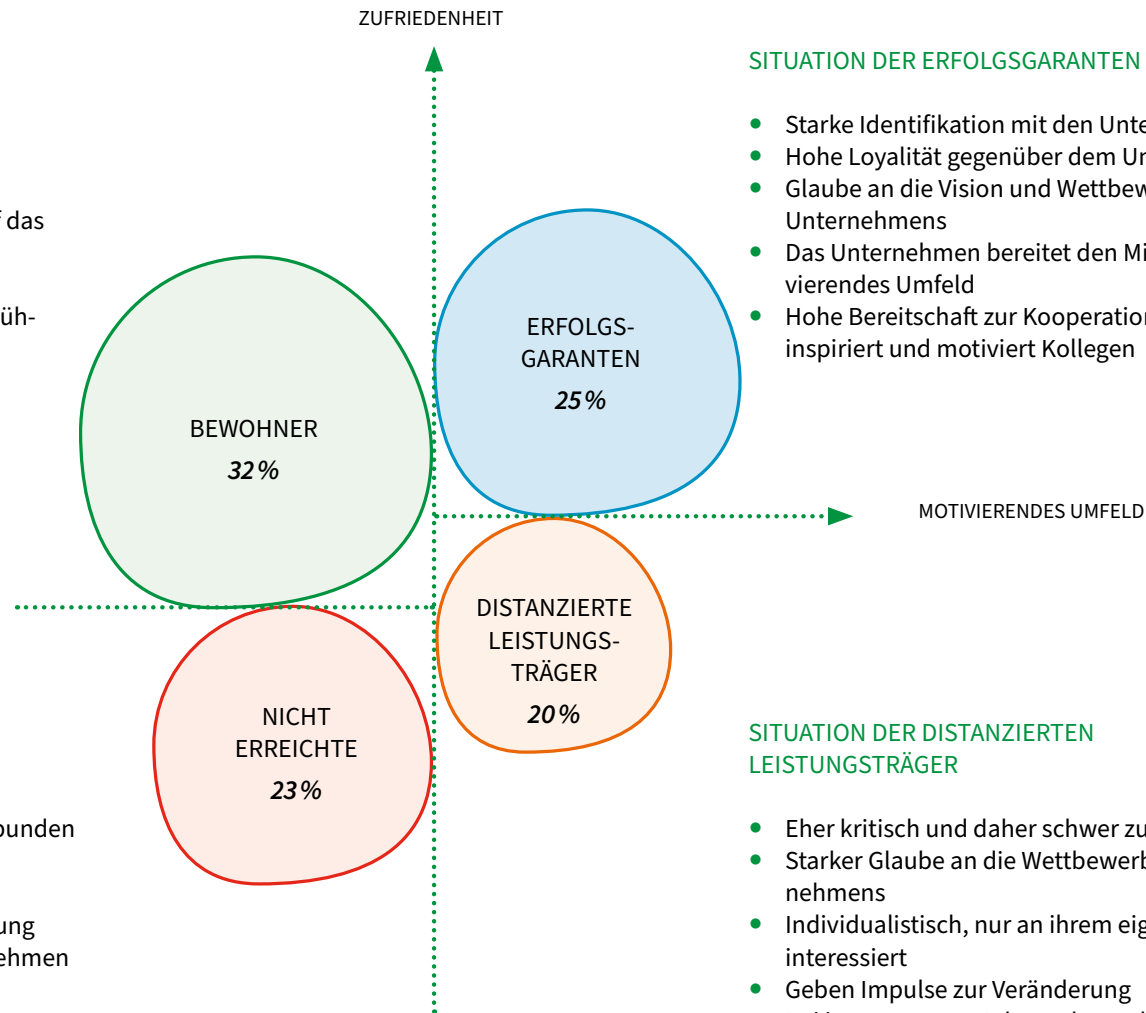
f das

üh-

bunden

ung
ehmen

ZUFRIEDENHEIT

BEWOHNER
*32%*

ERFOLGS-GARANTEN
*25%*

MOTIVIERENDES UMFELD

NICHT ERREICHTE
*23%*

DISTANZIERTE LEISTUNGSTRÄGER
*20%*

SITUATION DER ERFOLGSGARANTEN

- Starke Identifikation mit den Unte
- Hohe Loyalität gegenüber dem Ur
- Glaube an die Vision und Wettbew Unternehmens
- Das Unternehmen bereitet den Mi vierendes Umfeld
- Hohe Bereitschaft zur Kooperation inspiriert und motiviert Kollegen

SITUATION DER DISTANZIERTEN LEISTUNGSTRÄGER

- Eher kritisch und daher schwer zu
- Starker Glaube an die Wettbewerb nehmens
- Individualistisch, nur an ihrem eig interessiert
- Geben Impulse zur Veränderung